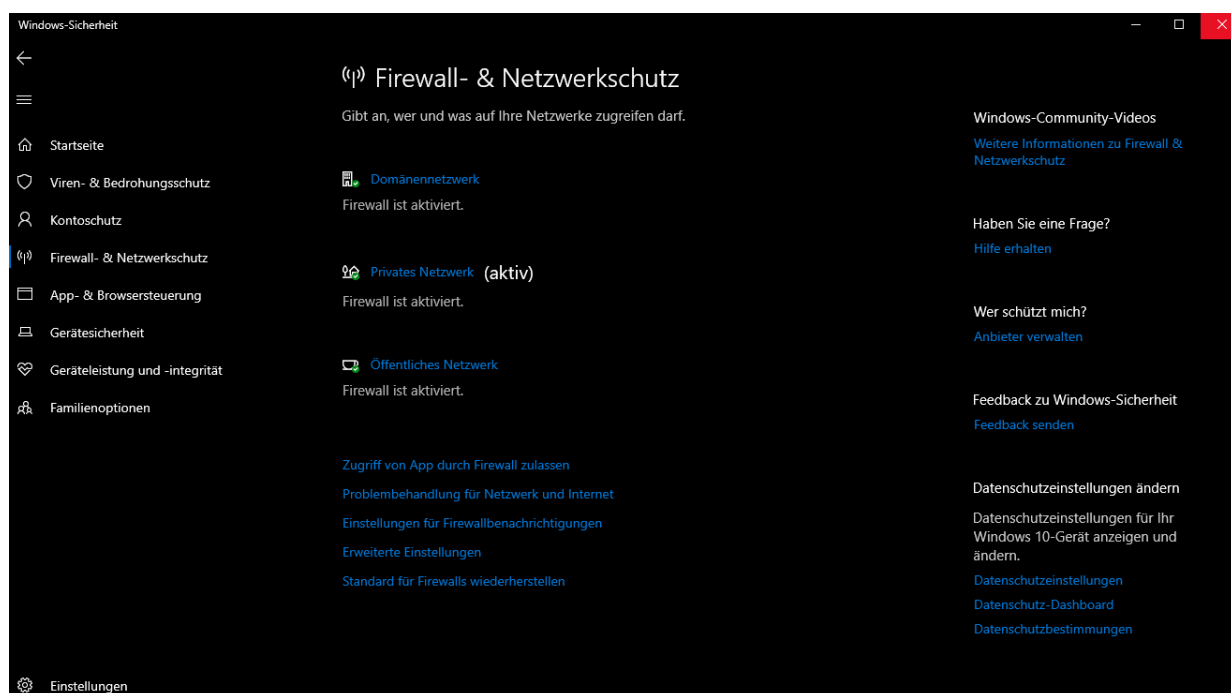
Windows-Sicherheit

Startseite
Viren- & Bedrohungsschutz
Kontoschutz
Firewall- & Netzwerkschutz
App- & Browsersteuerung
Gerätesicherheit
Geräteleistung und -integrität
Familienoptionen

Einstellungen

Firewall- & Netzwerkschutz

Gibt an, wer und was auf Ihre Netzwerke zugreifen darf.

Domänennetzwerk
Firewall ist aktiviert.

Privates Netzwerk (aktiv)
Firewall ist aktiviert.

Öffentliches Netzwerk
Firewall ist aktiviert.

Zugriff von App durch Firewall zulassen
Problembehandlung für Netzwerk und Internet
Einstellungen für Firewallbenachrichtigungen
Erweiterte Einstellungen
Standard für Firewalls wiederherstellen

Windows-Community-Videos
Weitere Informationen zu Firewall & Netzwerkschutz

Haben Sie eine Frage?
Hilfe erhalten

Wer schützt mich?
Anbieter verwalten

Feedback zu Windows-Sicherheit
Feedback senden

Datenschutzeinstellungen ändern
Datenschutzeinstellungen für Ihr Windows 10-Gerät anzeigen und ändern.
Datenschutzeinstellungen
Datenschutz-Dashboard
Datenschutzbestimmungen